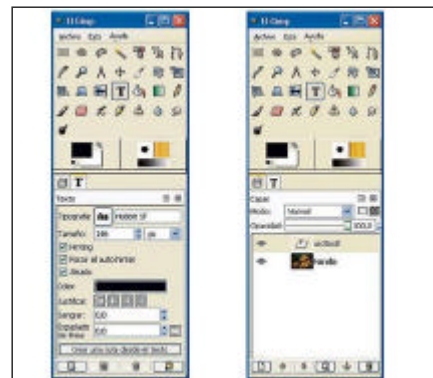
El Gimp
Archivo Exts Ayuda
Texto
Tipografía Aa Hobbit SF
Tamaño: 100 px
Hinting
Forzar el autohinter
Alisado
Color:
Justificar:
Sangrar: 0,0
Espaciado de línea: 0,0
Crear una ruta desde el texto

El Gimp
Archivo Exts Ayuda
Capas
Modo: Normal
Opacidad: 100,0
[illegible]
Fondo